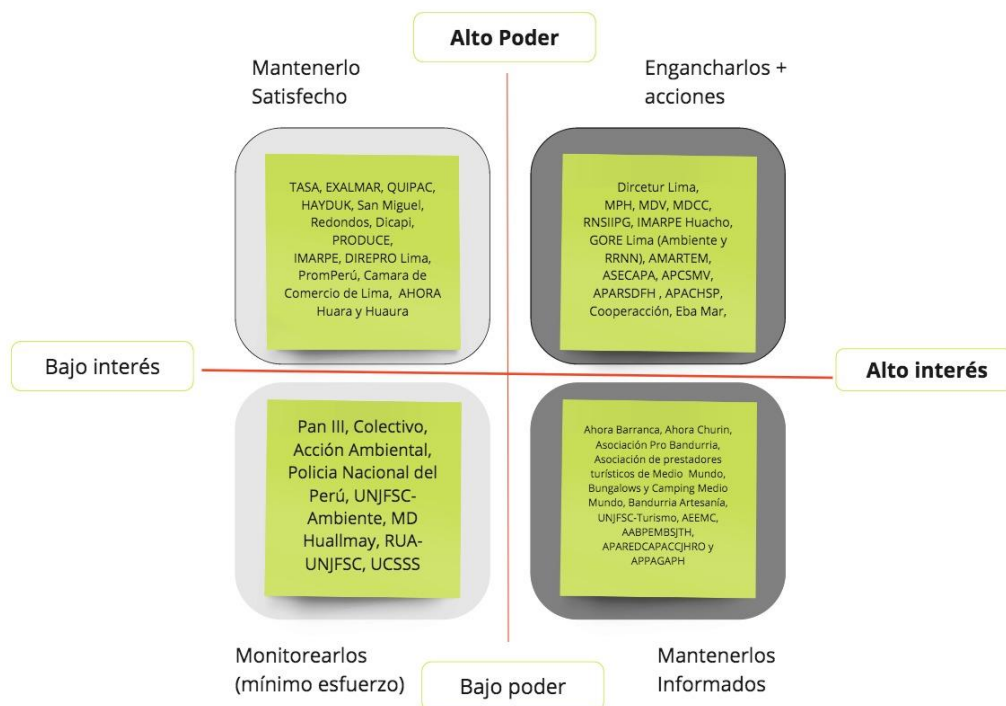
Alto Poder

Mantenerlo Satisfecho

Engancharlos + acciones

TASA, EXALMAR, QUIPAC, HAYDUK, San Miguel, Redondos, Dicapi, PRODUCE, IMARPE, DIREPRO Lima, PromPerú, Camara de Comercio de Lima, AHORA Huara y Huaura

Dircetur Lima, MPH, MDV, MDCC, RNSIIPG, IMARPE Huacho, GORE Lima (Ambiente y RRNN), AMARTEM, ASECAPA, APCSMV, APARSDFH , APACHSP, Cooperacción, Eba Mar,

Bajo interés

Alto interés

Pan III, Colectivo, Acción Ambiental, Policia Nacional del Perú, UNJFSC-Ambiente, MD Huallmay, RUA-UNJFSC, UCSSS

Ahora Barranca, Ahora Churin, Asociación Pro Bandurria, Asociación de prestadores turísticos de Medio Mundo, Bungalows y Camping Medio Mundo, Bandurria Artesanía, UNJFSC-Turismo, AEEMC, AABPEMBSJTH, APAREDCAPACCJHRO y APPAGAPH

Monitorearlos (mínimo esfuerzo)

Bajo poder

Mantenerlos Informados